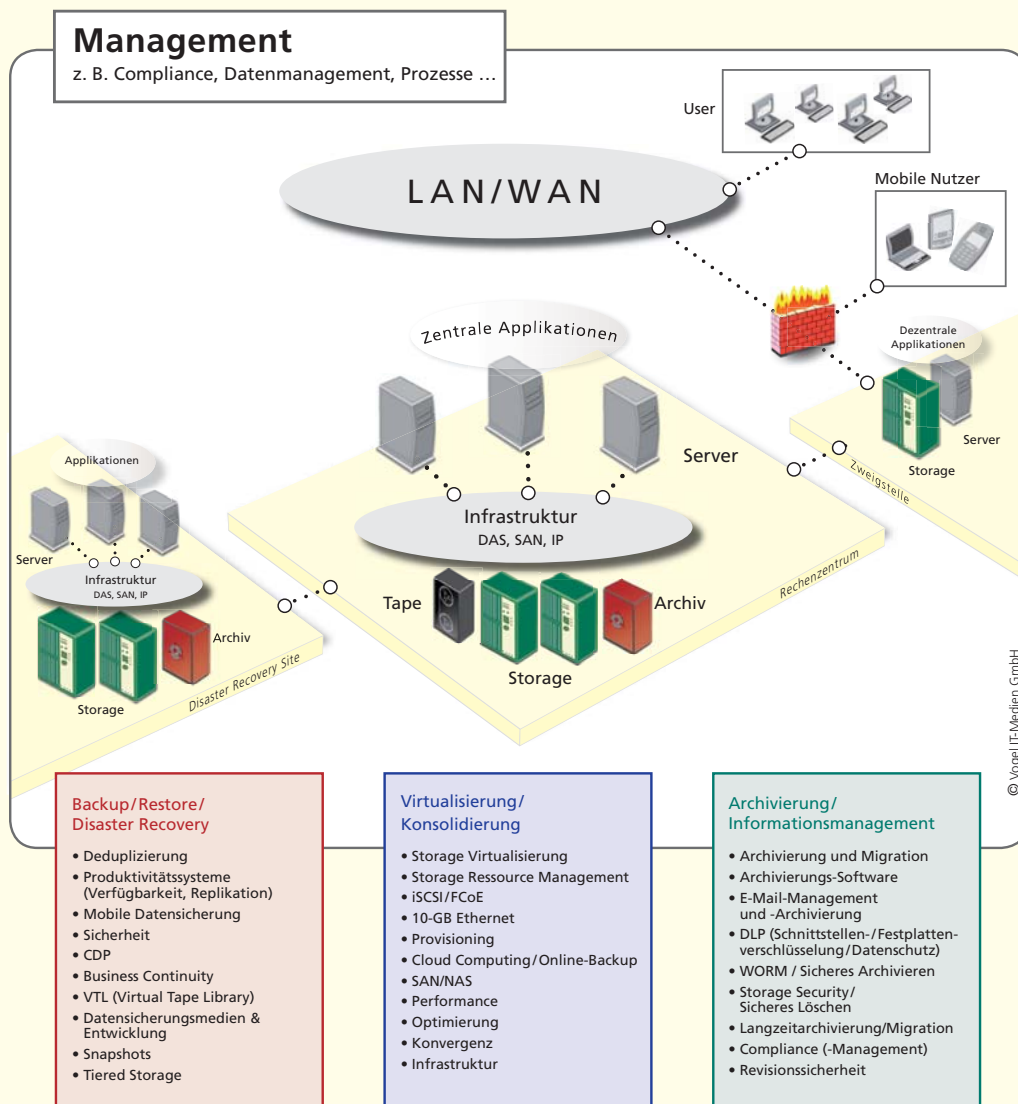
Management
z. B. Compliance, Datenmanagement, Prozesse ...

User

LAN/WAN

Mobile Nutzer

Zentrale Applikationen

Dezentrale Applikationen

Server

Storage

Zweigstelle

Server

Applikationen

Server

Infrastruktur
DAS, SAN, IP

Infrastruktur
DAS, SAN, IP

Rechenzentrum

Tape

Archiv

Storage

Archiv

Storage

Disaster Recovery Site

© Vogel IT-Medien GmbH

Backup/Restore/ Disaster Recovery
• Deduplizierung
• Produktivitätssysteme (Verfügbarkeit, Replikation)
• Mobile Datensicherung
• Sicherheit
• CDP
• Business Continuity
• VTL (Virtual Tape Library)
• Datensicherungsmedien & Entwicklung
• Snapshots
• Tiered Storage

Virtualisierung/ Konsolidierung
• Storage Virtualisierung
• Storage Ressource Management
• iSCSI/FCoE
• 10-GB Ethernet
• Provisioning
• Cloud Computing/Online-Backup
• SAN/NAS
• Performance
• Optimierung
• Konvergenz
• Infrastruktur

Archivierung/ Informationsmanagement
• Archivierung und Migration
• Archivierungs-Software
• E-Mail-Management und -Archivierung
• DLP (Schnittstellen-/Festplattenverschlüsselung/Datenschutz)
• WORM / Sicheres Archivieren
• Storage Security/ Sicheres Löschen
• Langzeitarchivierung/Migration
• Compliance (-Management)
• Revisionssicherheit